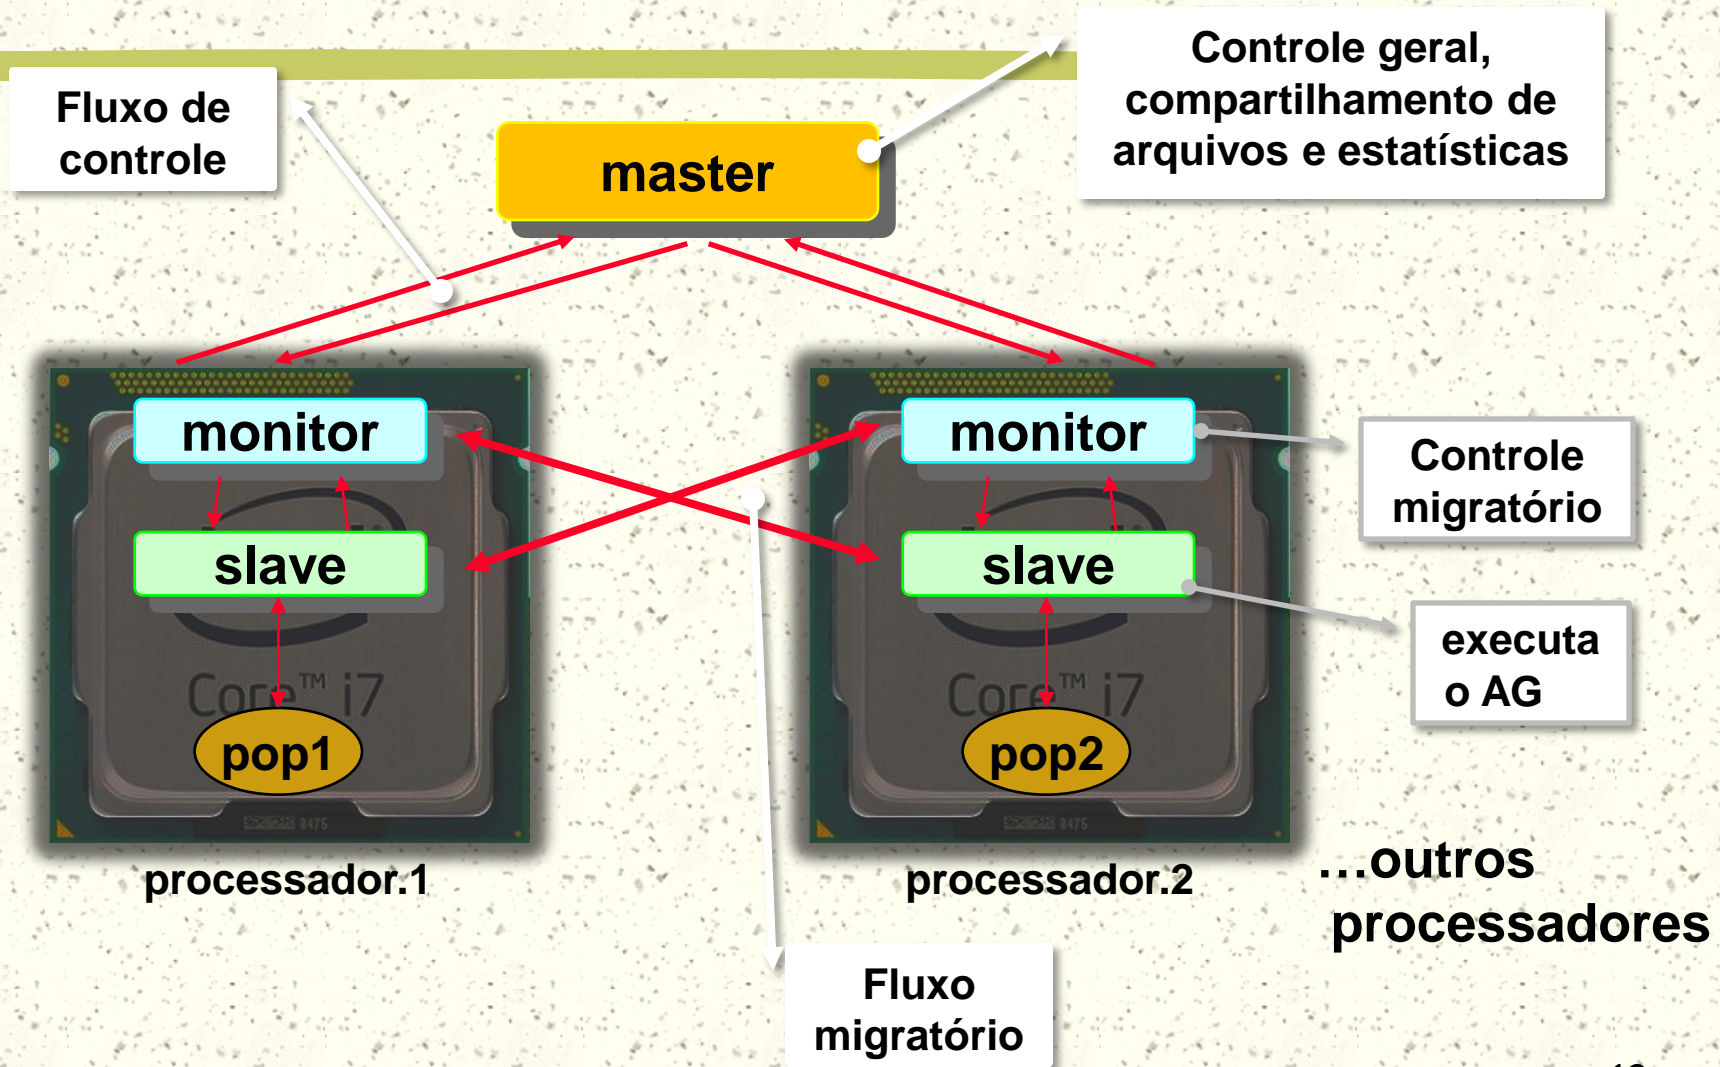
Fluxo de controle

Controle geral, compartilhamento de arquivos e estatísticas

master

monitor

slave

pop1

Core™ i7

processador.1

monitor

slave

pop2

Core™ i7

processador.2

Controle migratório

executa o AG

...outros processadores

Fluxo migratório